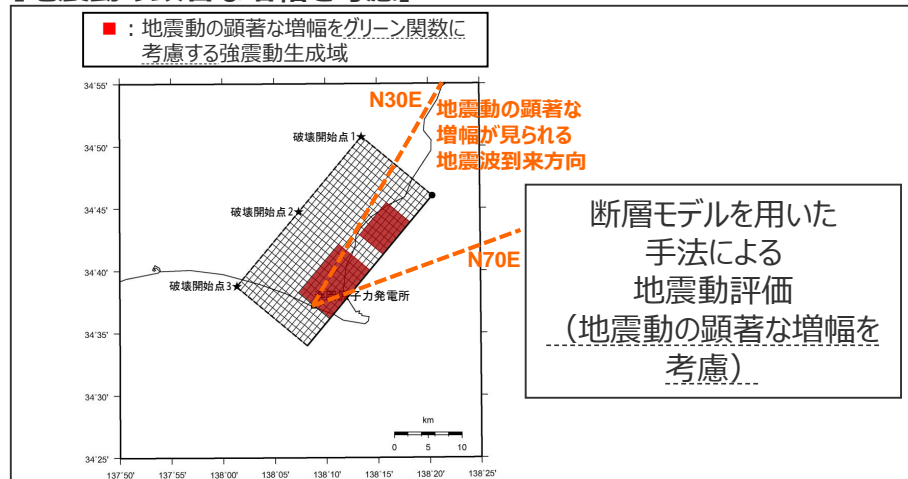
■：地震動の顕著な増幅をグリーン関数に考慮する強震動生成域

34°55'
34°50'
34°45'
34°40'
34°35'
34°30'
34°25'

137°50' 137°55' 138°00' 138°05' 138°10' 138°15' 138°20' 138°25'

N30E

地震動の顕著な増幅が見られる地震波到来方向

破壊開始点1
破壊開始点2
破壊開始点3

N70E

子力発電所

km
0 5 10

断層モデルを用いた手法による地震動評価（地震動の顕著な増幅を考慮）